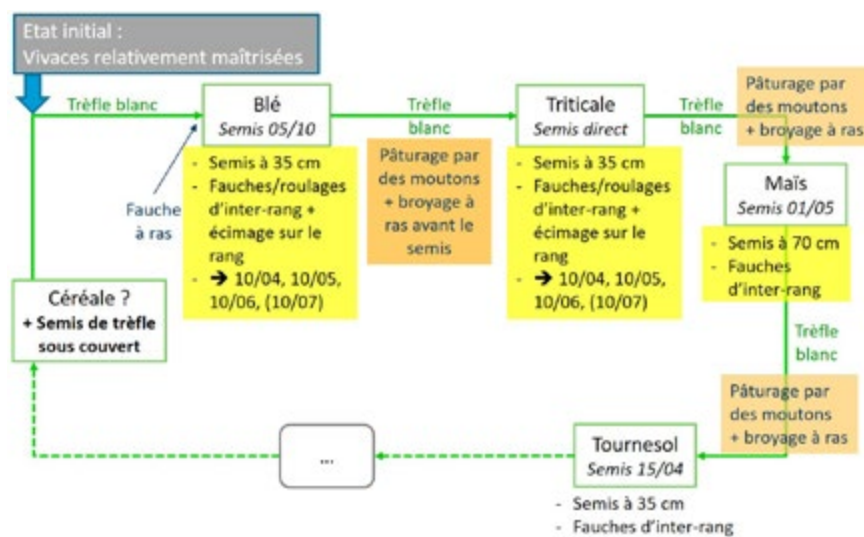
Etat initial :
Vivaces relativement maîtrisées

Trèfle blanc

Blé
*Semis 05/10*

- Semis à 35 cm
- Fauches/roulages d'inter-rang + écimage sur le rang
- → 10/04, 10/05, 10/06, (10/07)

Fauche à ras

Trèfle blanc

Pâturage par des moutons + broyage à ras avant le semis

Triticale
*Semis direct*

- Semis à 35 cm
- Fauches/roulages d'inter-rang + écimage sur le rang
- → 10/04, 10/05, 10/06, (10/07)

Trèfle blanc

Pâturage par des moutons + broyage à ras

Maïs
*Semis 01/05*

- Semis à 70 cm
- Fauches d'inter-rang

Trèfle blanc

Pâturage par des moutons + broyage à ras

Tournesol
*Semis 15/04*

- Semis à 35 cm
- Fauches d'inter-rang

...

Céréale ?
+ Semis de trèfle sous couvert